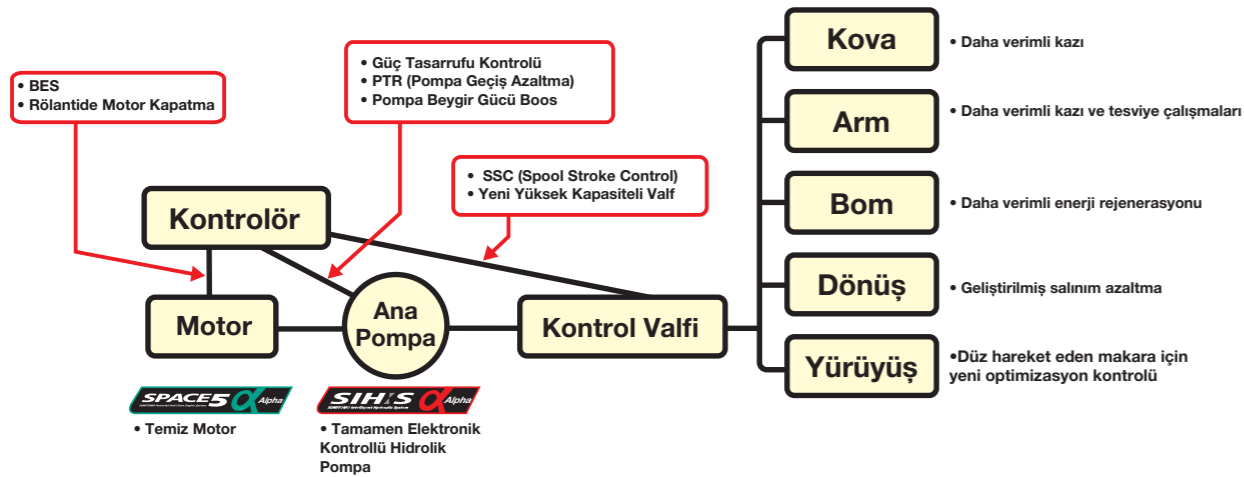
• BES
• Rölantide Motor Kapatma

• Güç Tasarrufu Kontrolü
• PTR (Pompa Geçiş Azaltma)
• Pompa Beygir Gücü Boos

• SSC (Spool Stroke Control)
• Yeni Yüksek Kapasiteli Valf

Kontrolör

Motor

Ana Pompa

Kontrol Valfi

SPACE5 α Alpha

• Temiz Motor

SIH:S α Alpha

• Tamamen Elektronik Kontrollü Hidrolik Pompa

Kova

• Daha verimli kazı

Arm

• Daha verimli kazı ve tesviye çalışmaları

Bom

• Daha verimli enerji rejenerasyonu

Dönüş

• Geliştirilmiş salınım azaltma

Yürüyüş

•Düz hareket eden makara için yeni optimizasyon kontrolü